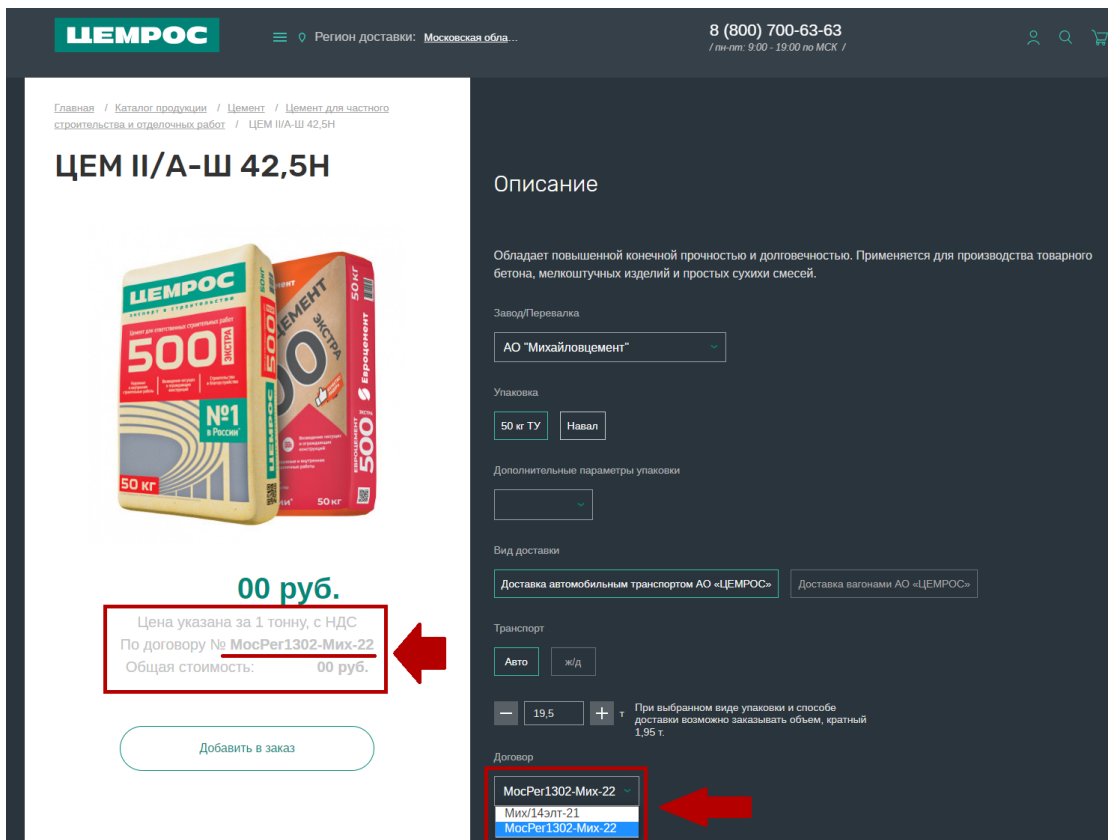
ЦЕМРОС

Регион доставки: Московская обла...

8 (800) 700-63-63
/ пн-пт: 9:00 - 19:00 по МСК /

Главная / Каталог продукции / Цемент / Цемент для частного строительства и отделочных работ / ЦЕМ II/А-Ш 42,5Н

ЦЕМ II/А-Ш 42,5Н

ЦЕМРОС
500 ЭКСТРА
№1 в России
50 кг
ЦЕМЕНТ
500 ЭКСТРА
50 кг
Евроцемент

00 руб.

Цена указана за 1 тонну, с НДС
По договору № МосРег1302-Мих-22
Общая стоимость: 00 руб.

Добавить в заказ

Описание

Обладает повышенной конечной прочностью и долговечностью. Применяется для производства товарного бетона, мелкоштучных изделий и простых сухихи смесей.

Завод/Перевалка

АО "Михайловцемент"

Упаковка

50 кг ТУ

Навал

Дополнительные параметры упаковки

Вид доставки

Доставка автомобильным транспортом АО «ЦЕМРОС»

Доставка вагонами АО «ЦЕМРОС»

Транспорт

Авто

ж/д

19,5

т

При выбранном виде упаковки и способе доставки возможно заказывать объем, кратный 1,95 т.

Договор

МосРег1302-Мих-22

Мих/14элт-21
МосРег1302-Мих-22